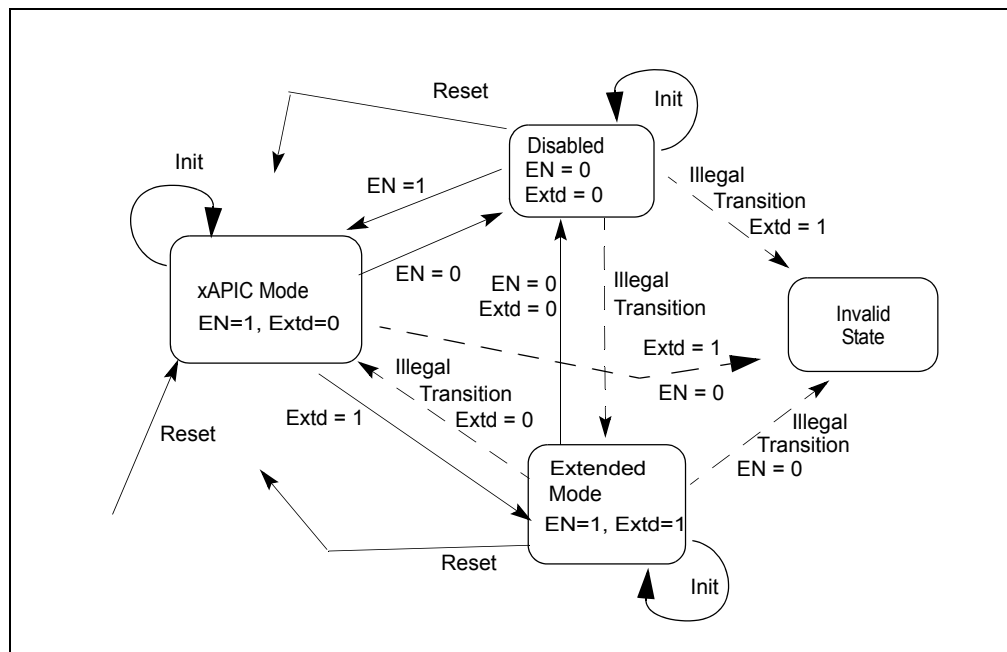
Reset

Init

Disabled
EN = 0
Extd = 0

Init

EN =1

Illegal Transition
Extd = 1

EN = 0

xAPIC Mode
EN=1, Extd=0

EN = 0
Extd = 0

Illegal Transition

Invalid State

Extd = 1

EN = 0

Illegal Transition
Extd = 0

Illegal Transition
EN = 0

Extd = 1

Reset

Extended Mode
EN=1, Extd=1

Reset

Init